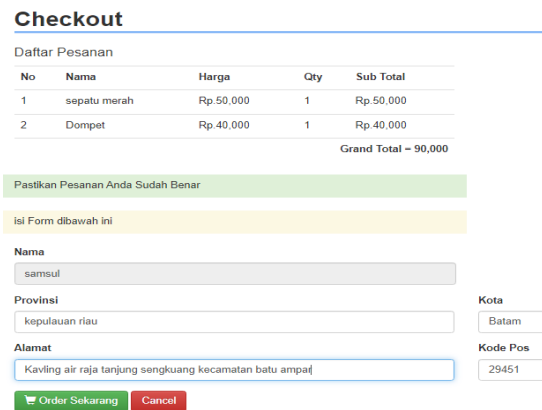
Checkout

Daftar Pesanan

| No | Nama | Harga | Qty | Sub Total |
|---|---|---|---|---|
| 1 | sepatu merah | Rp.50,000 | 1 | Rp.50,000 |
| 2 | Dompet | Rp.40,000 | 1 | Rp.40,000 |
| | | | | Grand Total = 90,000 |

Pastikan Pesanan Anda Sudah Benar

isi Form dibawah ini

Nama

samsul

Provinsi

kepulauan riau

Kota

Batam

Alamat

Kavling air raja tanjung sengkuang kecamatan batu ampar

Kode Pos

29451

Order Sekarang

Cancel